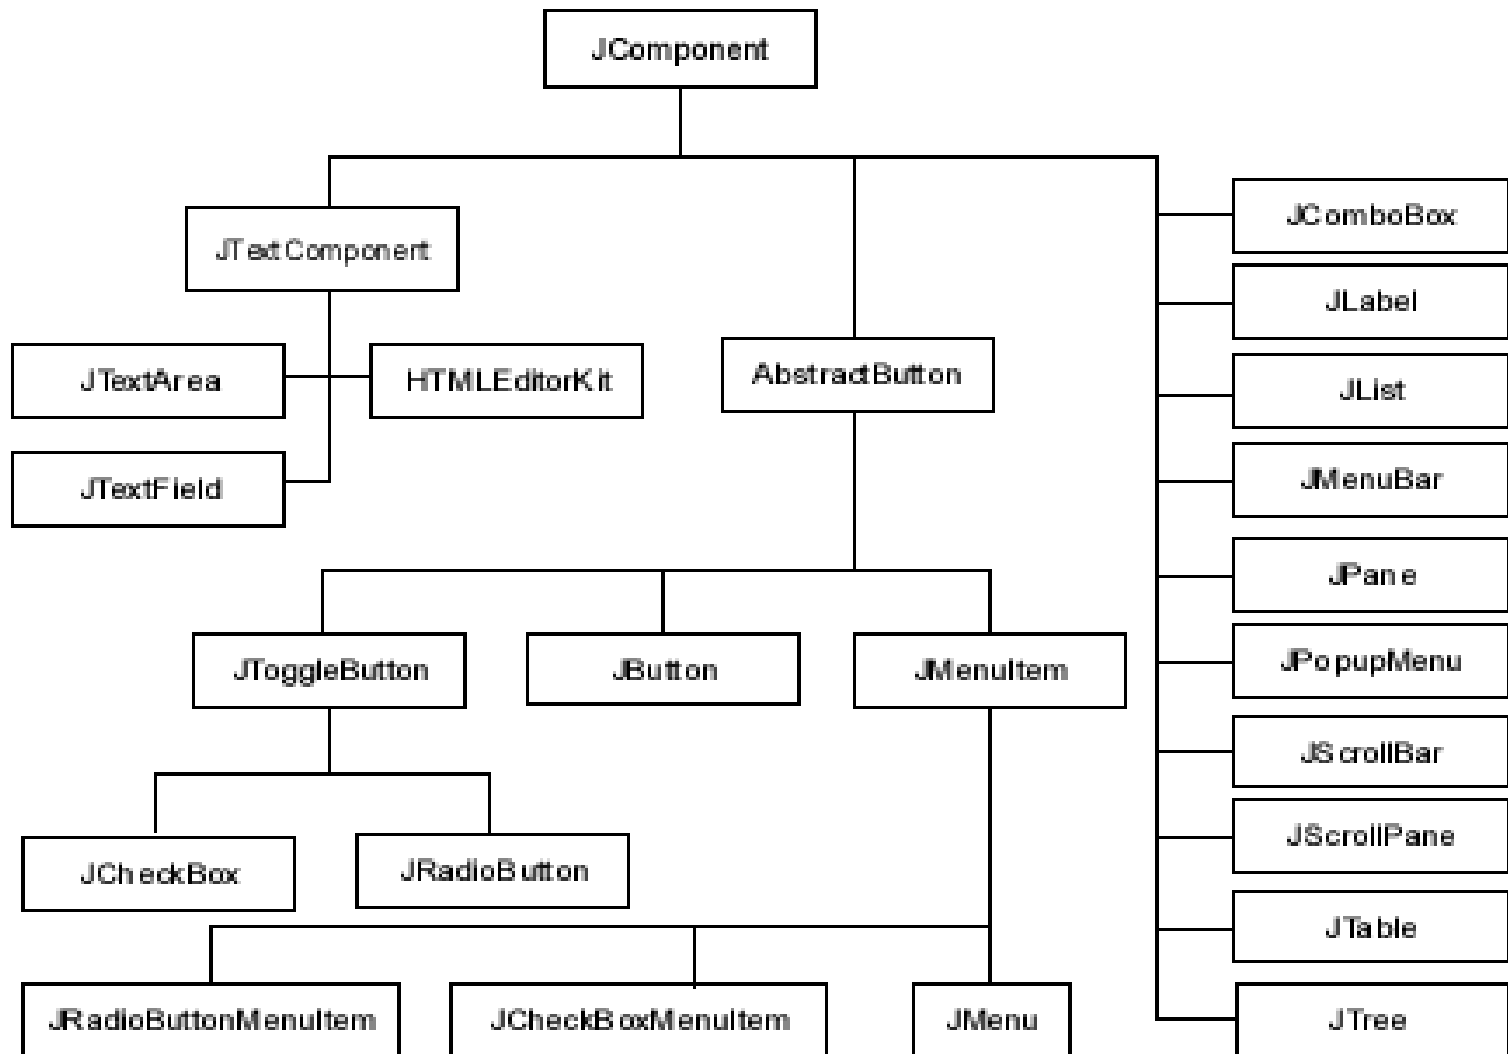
JComponent

JTextComponent

JTextArea

HTMLEditorKit

JTextField

AbstractButton

JComboBox

JLabel

JList

JMenuBar

JPane

JPopupMenu

JScrollBar

JScrollPane

JTable

JTree

JToggleButton

JButton

JMenuItem

JCheckBox

JRadioButton

JRadioButtonMenuItem

JCheckBoxMenuItem

JMenu